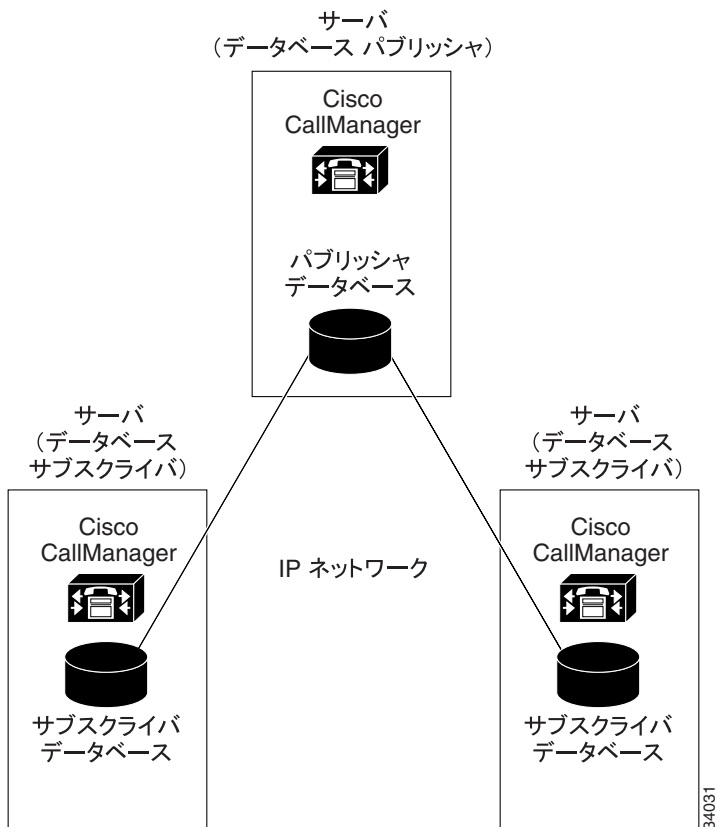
サーバ
（データベース パブリッシャ）

Cisco
CallManager

パブリッシャ
データベース

サーバ
（データベース
サブスクライバ）

Cisco
CallManager

サブスクライバ
データベース

IP ネットワーク

サーバ
（データベース
サブスクライバ）

Cisco
CallManager

サブスクライバ
データベース

34031